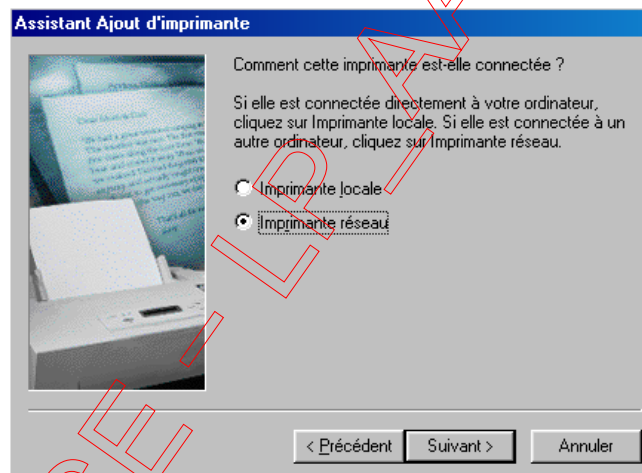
Assistant Ajout d'imprimante

Comment cette imprimante est-elle connectée ?

Si elle est connectée directement à votre ordinateur, cliquez sur Imprimante locale. Si elle est connectée à un autre ordinateur, cliquez sur Imprimante réseau.

Imprimante locale

Imprimante réseau

< Précédent

Suivant >

Annuler